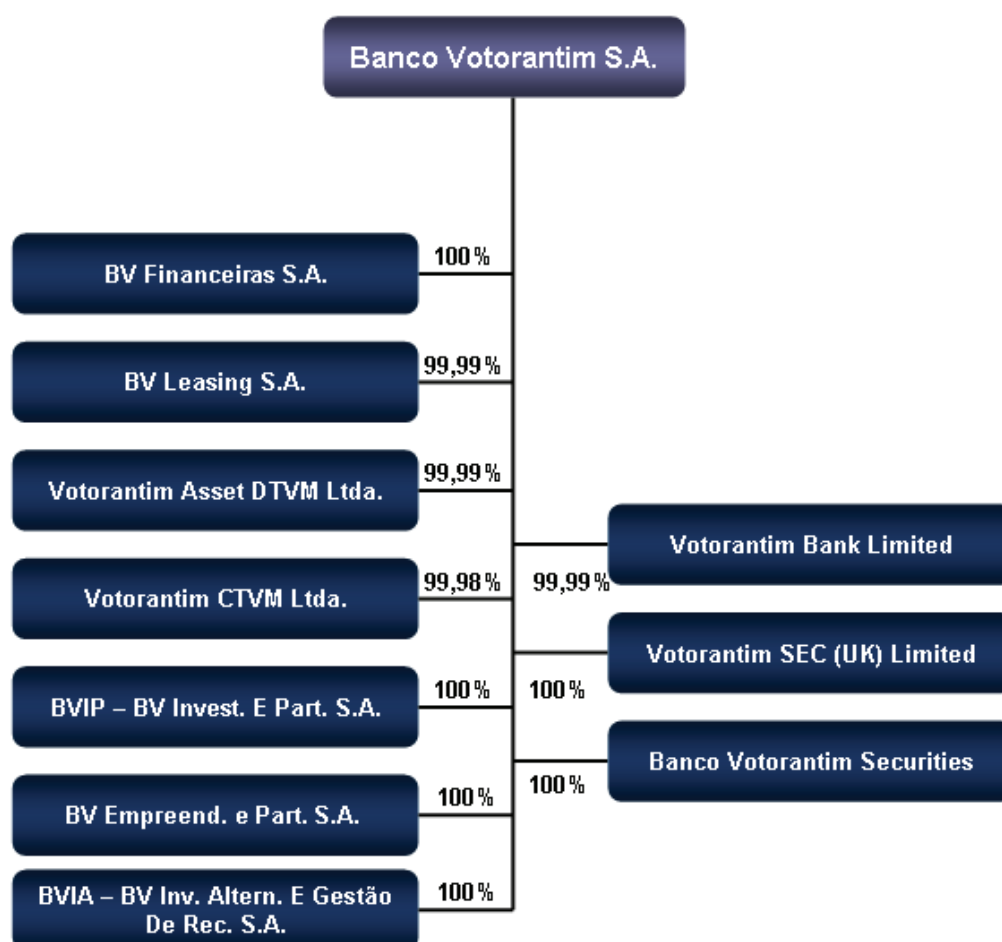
Banco Votorantim S.A.

100%
BV Financeiras S.A.

99,99%
BV Leasing S.A.

99,99%
Votorantim Asset DTVM Ltda.

99,98%
Votorantim CTVM Ltda.

100%
BVIP – BV Invest. E Part. S.A.

100%
BV Empreend. e Part. S.A.

100%
BVIA – BV Inv. Altern. E Gestão De Rec. S.A.

99,99%
Votorantim Bank Limited

100%
Votorantim SEC (UK) Limited

100%
Banco Votorantim Securities